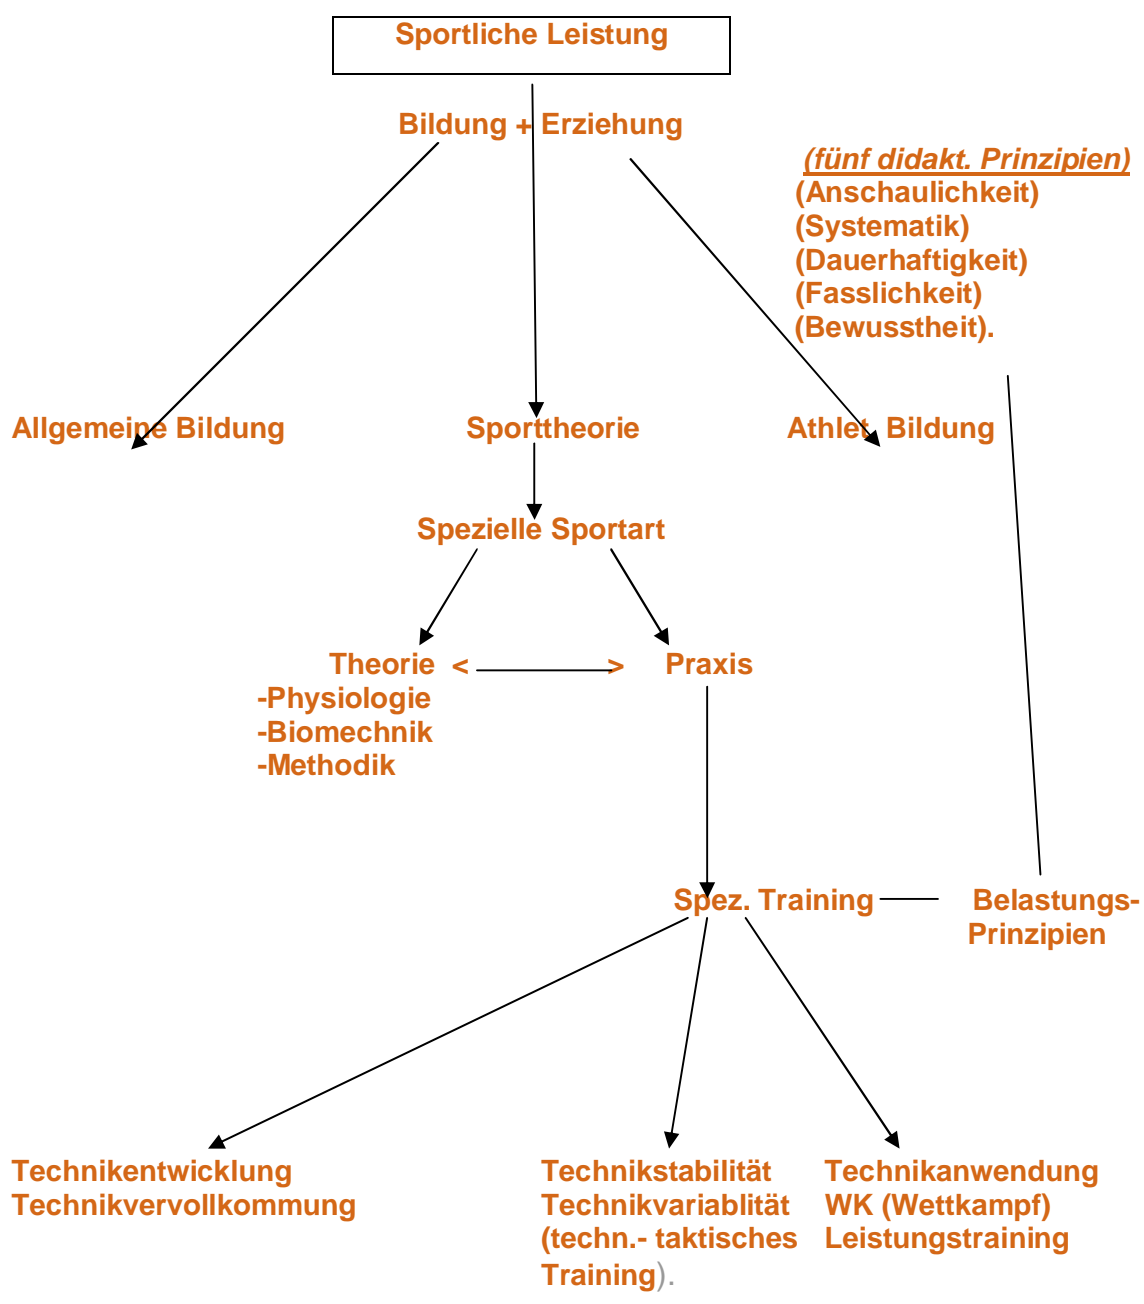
Sportliche Leistung

Bildung + Erziehung

(fünf didakt. Prinzipien)
(Anschaulichkeit)
(Systematik)
(Dauerhaftigkeit)
(Fasslichkeit)
(Bewusstheit).

Allgemeine Bildung

Sporttheorie

Athlet. Bildung

Spezielle Sportart

Theorie < > Praxis
-Physiologie
-Biomechnik
-Methodik

Spez. Training

Belastungs-Prinzipien

Technikentwicklung
Technikvervollkommung

Technikstabilität
Technikvariablität
(techn.- taktisches Training).

Technikanwendung
WK (Wettkampf)
Leistungstraining